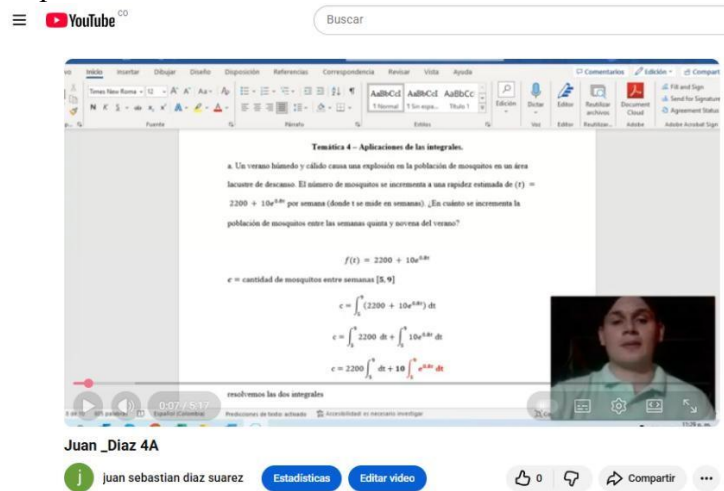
YouTube CO

Buscar

Inicio Insertar Dibujar Diseño Disposición Referencias Correspondencia Revisar Vista Ayuda

Comentarios Edición Compartir

Times New Roma 12 AaBbCcI AaBbCcI AaBbCc 1 Normal 1 Sin espa... Título 1 Edición Dictar Editor Reutilizar archivos Document Cloud Fill and Sign Send for Signature Agreement Status

Fuente Párrafo Estilos Voz Editor Reutilizar... Adobe Adobe Acrobat Sign

Temática 4 – Aplicaciones de las integrales.

a. Un verano húmedo y cálido causa una explosión en la población de mosquitos en un área lacustre de descanso. El número de mosquitos se incrementa a una rapidez estimada de $f(t) = 2200 + 10e^{0.8t}$ por semana (donde t se mide en semanas). ¿En cuánto se incrementa la población de mosquitos entre las semanas quinta y novena del verano?

$f(t) = 2200 + 10e^{0.8t}$

$c$ = cantidad de mosquitos entre semanas [5, 9]

$c = \int_5^9 (2200 + 10e^{0.8t})\,dt$

$c = \int_5^9 2200\,dt + \int_5^9 10e^{0.8t}\,dt$

$c = 2200\int_5^9 dt + 10\int_5^9 e^{0.8t}\,dt$

resolvemos las dos integrales

0:07 / 5:17

Español (Colombia) Predicciones de texto activado Accesibilidad: es necesario investigar

Juan _Diaz 4A

j juan sebastian diaz suarez Estadísticas Editar video 0 Compartir ...